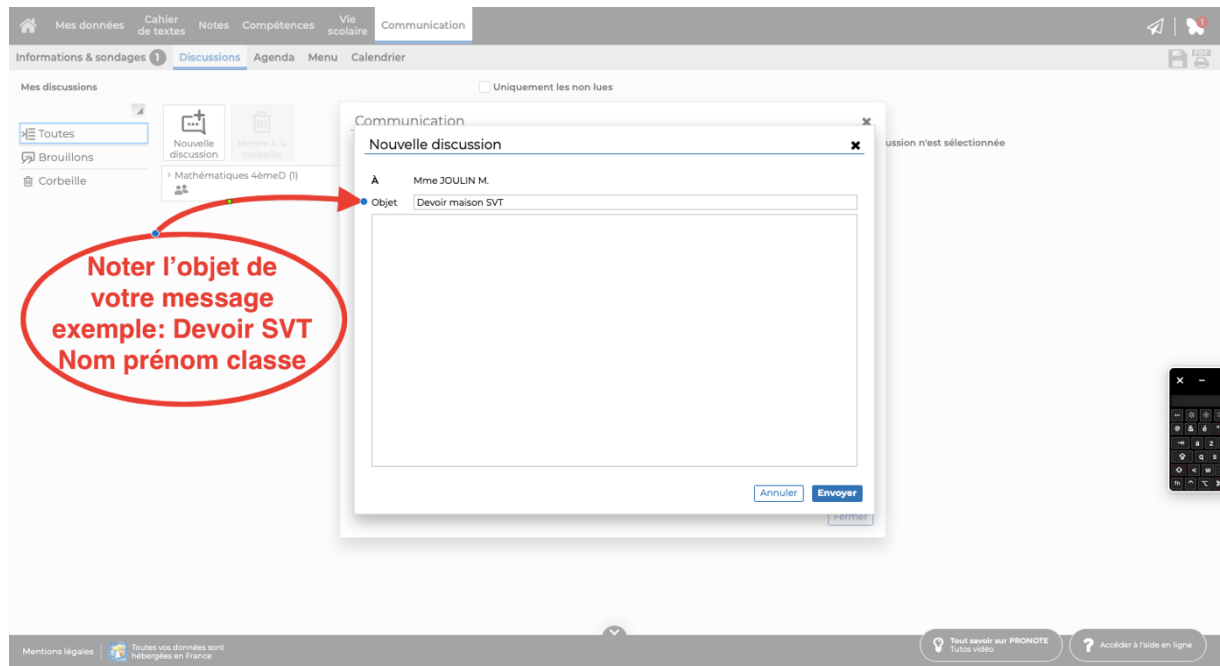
Mes données Cahier de textes Notes Compétences Vie scolaire Communication

Informations & sondages 1 Discussions Agenda Menu Calendrier

Mes discussions

Uniquement les non lues

Toutes
Brouillons
Corbeille

Nouvelle discussion
Mettre à la corbeille

Mathématiques 4èmeD (1)

Communication

ussion n'est sélectionnée

Nouvelle discussion

À Mme JOULIN M.
Objet Devoir maison SVT

Annuler Envoyer

Fermer

Noter l'objet de votre message exemple: Devoir SVT Nom prénom classe

Mentions légales Toutes vos données sont hébergées en France

Tout savoir sur PRONOTE Tutos vidéo

Accéder à l'aide en ligne